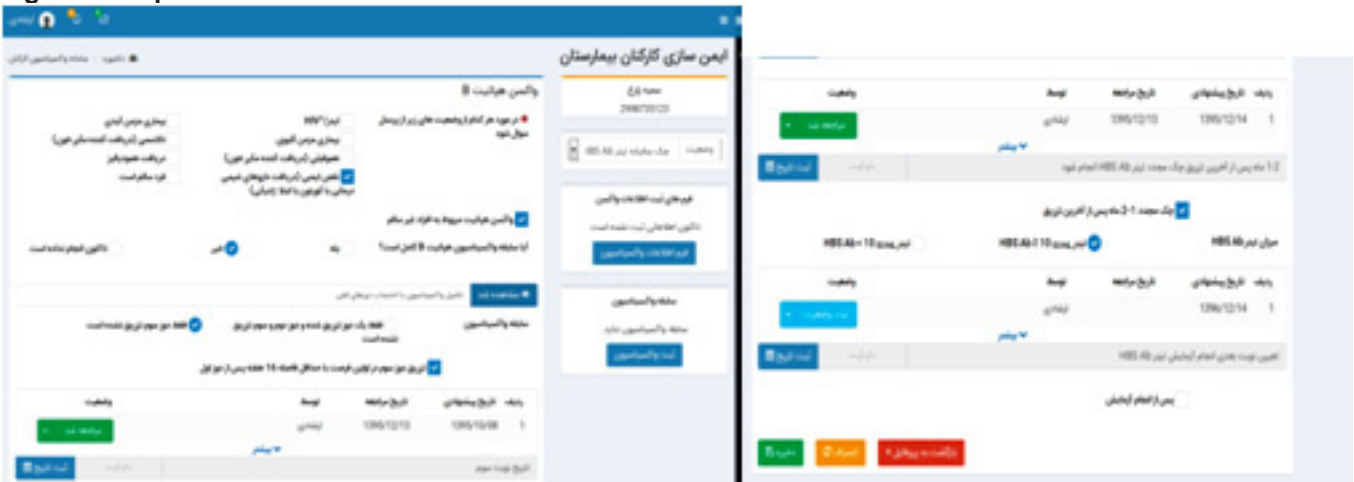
ایمن سازی کارکنان بیمارستان

داشبورد / مشاهده واکسیناسیون کارکنان

واکسن هپاتیت B

در مورد هر کدام از وضعیت های زیر از پرسنل سوال شود

تیتر HIV
بیماری مزمن کبدی
هموفیلی (دریافت کننده مکرر خون)
نقص ایمنی (دریافت داروهای شیمی درمانی یا کورتون با دوز بالا)

بیماری مزمن کلیوی
دیالیزی (دریافت کننده مکرر خون)
دریافت عضو پیوندی
فرد سالم است

واکسن هپاتیت مربوط به افراد غیر سالم

آیا سابقه واکسیناسیون هپاتیت B کامل است؟ بله خیر تاکنون انجام نشده است

مشاهده شد

سابقه واکسیناسیون
فقط یک دوز تزریق شده و دوز دوم و سوم تزریق نشده است
فقط دوز سوم تزریق نشده است

تزریق دوز سوم در اولین فرصت با حداقل فاصله 16 هفته پس از دوز اول

| ردیف | تاریخ پیشنهادی | تاریخ مراجعه | توسط | وضعیت |
|---|---|---|---|---|
| 1 | 1395/10/08 | 1395/12/13 | ایشانی | مراجعه شد |

بیشتر

تاریخ نوبت سوم

ثبت تاریخ

محدوده تاریخ
1396/12/13

وضعیت
چک سابقه تیتر HBS Ab

فرم های ثبت اطلاعات واکسن
تاکنون اطلاعاتی ثبت نشده است
فرم اطلاعات واکسیناسیون

سابقه واکسیناسیون
سابقه واکسیناسیون ندارد
ثبت واکسیناسیون

| ردیف | تاریخ پیشنهادی | تاریخ مراجعه | توسط | وضعیت |
|---|---|---|---|---|
| 1 | 1396/12/14 | 1396/12/13 | ایشانی | مراجعه شد |

بیشتر

1-2 ماه پس از آخرین تزریق چک مجدد تیتر HBS Ab انجام شود

ثبت تاریخ

چک مجدد 1-2 ماه پس از آخرین تزریق

میزان تیتر HBS Ab
تیتر بیشتر از HBS Ab ≥ 10
تیتر کمتر از HBS Ab < 10

| ردیف | تاریخ پیشنهادی | تاریخ مراجعه | توسط | وضعیت |
|---|---|---|---|---|
| 1 | 1396/12/14 | | ایشانی | ثبت وضعیت |

بیشتر

تعیین نوبت بعدی انجام آزمایش تیتر HBS Ab

ثبت تاریخ

پس از انجام آزمایش

بازگشت به پروفایل
انصراف
ذخیره